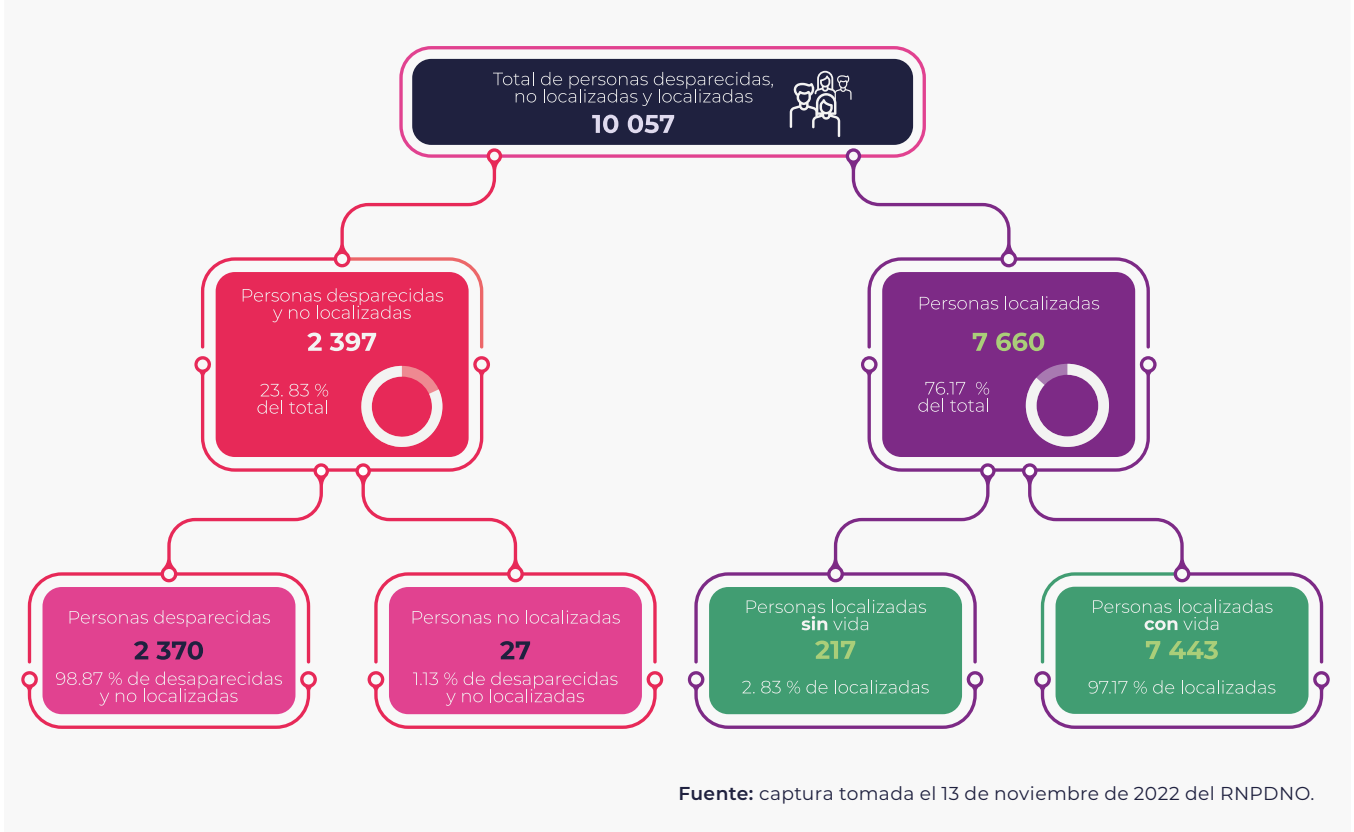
Total de personas desparecidas, no localizadas y localizadas
10 057

Personas desparecidas y no localizadas
2 397
23. 83 % del total

Personas localizadas
7 660
76.17 % del total

Personas desparecidas
2 370
98.87 % de desaparecidas y no localizadas

Personas no localizadas
27
1.13 % de desaparecidas y no localizadas

Personas localizadas sin vida
217
2. 83 % de localizadas

Personas localizadas con vida
7 443
97.17 % de localizadas

Fuente: captura tomada el 13 de noviembre de 2022 del RNPDNO.